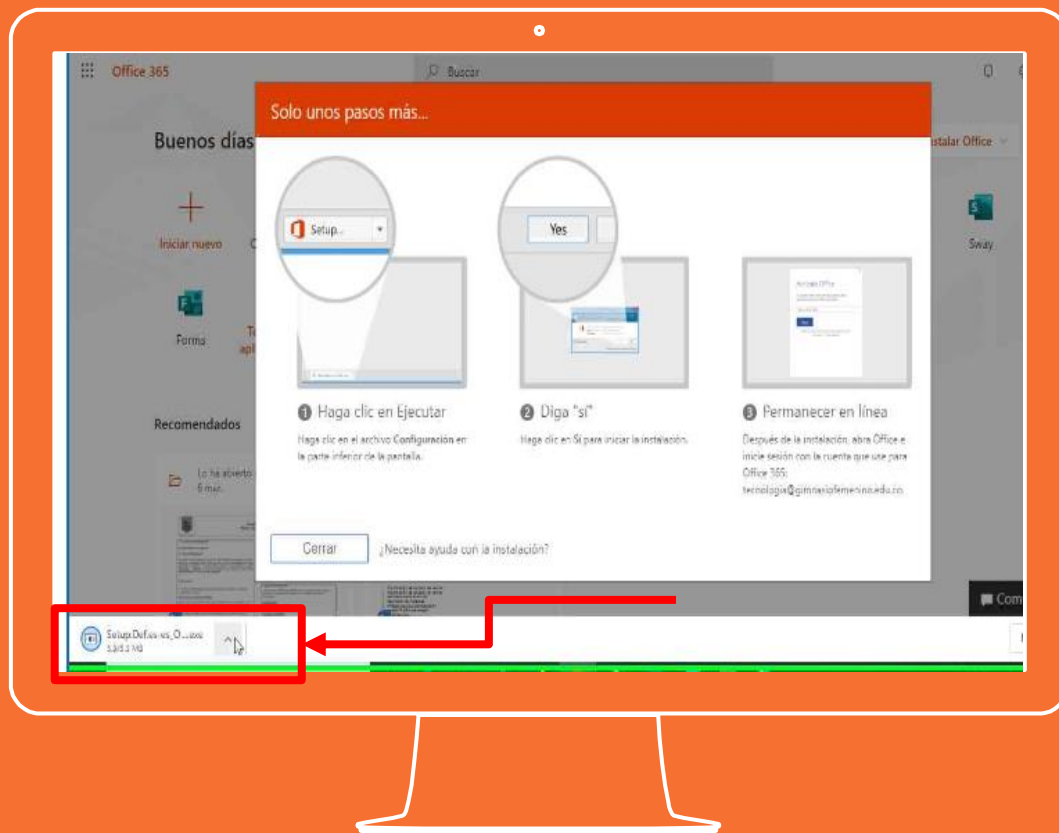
Office 365

Buscar

Solo unos pasos más...

Buenos días

stalar Office

Iniciar nuevo

Sway

Forms

Recomendados

Lo ha abierto
6 mar.

Setup...

Yes

1 Haga clic en Ejecutar

Haga clic en el archivo Configuración en la parte inferior de la pantalla.

2 Diga "sí"

Haga clic en Sí para iniciar la instalación.

3 Permanecer en línea

Después de la instalación, abra Office e inicie sesión con la cuenta que use para Office 365: tecnologia@gimnasiofemenino.edu.co

Cerrar

¿Necesita ayuda con la instalación?

Com

Setup.Def.es-es_O....exe
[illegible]